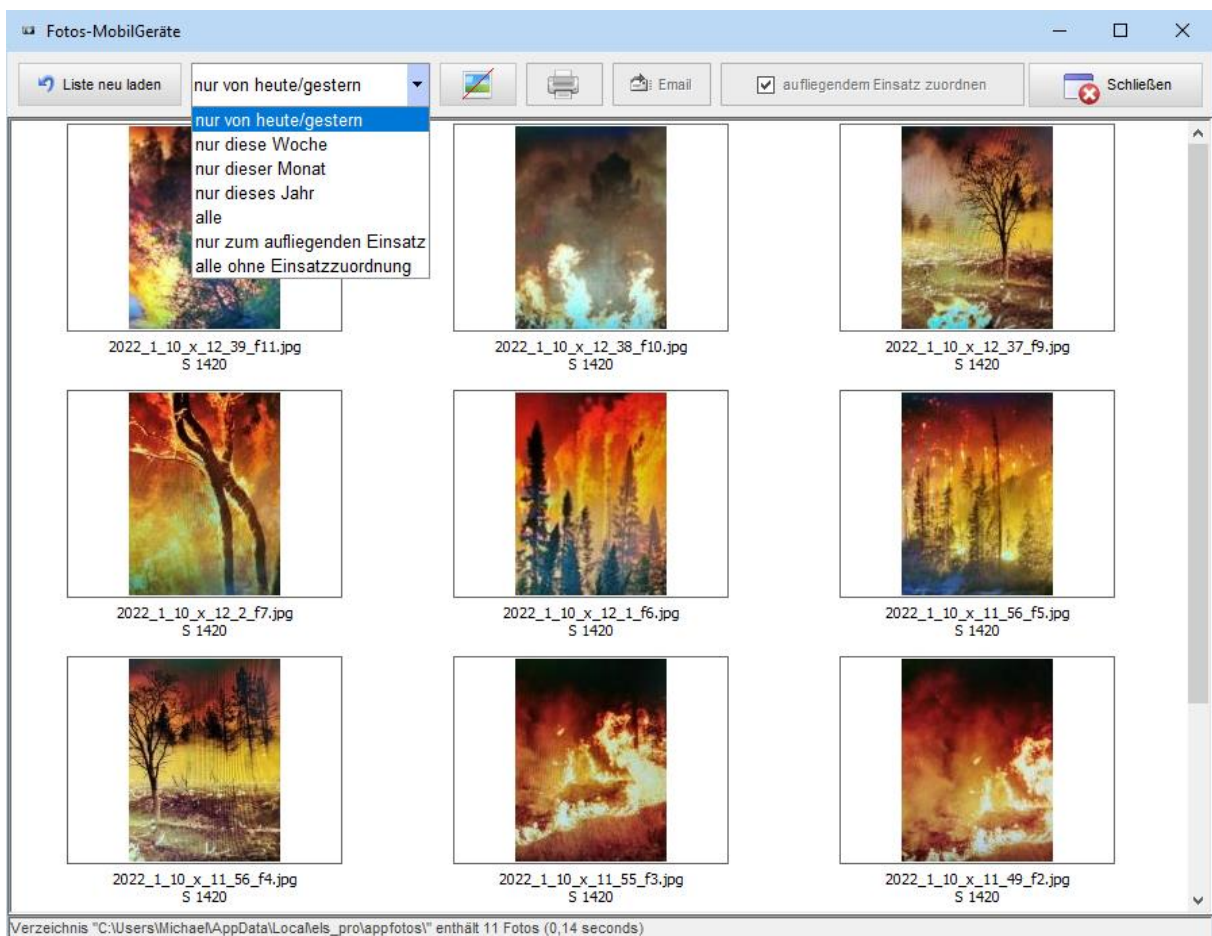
Fotos-MobilGeräte

Liste neu laden

nur von heute/gestern

Email

aufliegendem Einsatz zuordnen

Schließen

nur von heute/gestern
nur diese Woche
nur dieser Monat
nur dieses Jahr
alle
nur zum aufliegenden Einsatz
alle ohne Einsatzzuordnung

2022_1_10_x_12_39_f11.jpg
S 1420

2022_1_10_x_12_38_f10.jpg
S 1420

2022_1_10_x_12_37_f9.jpg
S 1420

2022_1_10_x_12_2_f7.jpg
S 1420

2022_1_10_x_12_1_f6.jpg
S 1420

2022_1_10_x_11_56_f5.jpg
S 1420

2022_1_10_x_11_56_f4.jpg
S 1420

2022_1_10_x_11_55_f3.jpg
S 1420

2022_1_10_x_11_49_f2.jpg
S 1420

Verzeichnis "C:\Users\Michael\AppData\Local\els_pro\appfotos\" enthält 11 Fotos (0,14 seconds)